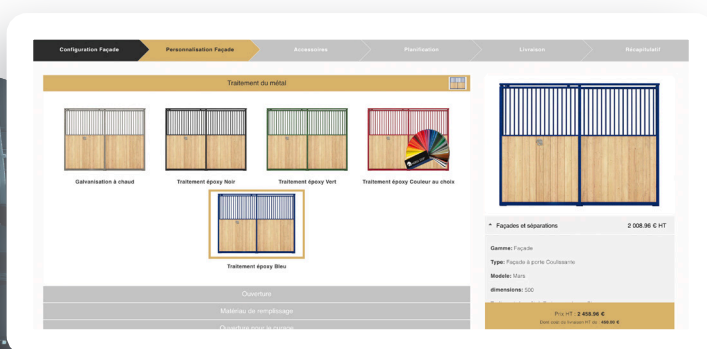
Configuration Façade
Personnalisation Façade
Accessoires
Planification
Livraison
Récapitulatif

Traitement du métal

Galvanisation à chaud
Traitement époxy Noir
Traitement époxy Vert
Traitement époxy Couleur au choix
Traitement époxy Bleu

Ouverture
Matériau de remplissage
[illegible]

Façades et séparations
2 008.96 € HT

Gamme: Façade
Type: Façade à porte Coulissante
Modele: Mars
dimensions: 300

Prix HT : 2 458.96 €
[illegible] : 450.00 €